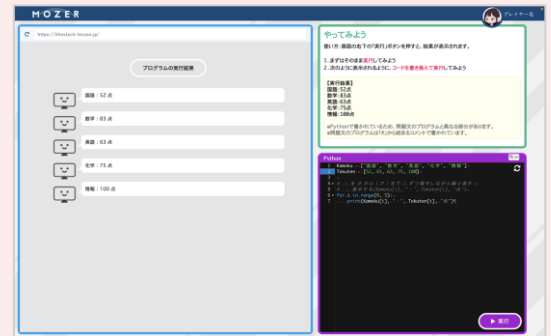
MOZER

プレイヤー名

https://lifeistech-lesson.jp/

プログラムの実行結果

国語：52点

数学：83点

英語：63点

化学：75点

情報：100点

やってみよう

使い方: 画面の右下の「実行」ボタンを押すと、結果が表示されます。

1. まずはそのまま実行してみよう
2. 次のように表示されるように、コードを書き換えて実行してみよう

【実行結果】
国語:52点
数学:83点
英語:63点
化学:75点
情報:100点

※Pythonで書かれているため、問題文のプログラムと異なる部分があります。
※問題文のプログラムは「#」から始まるコメントで書かれています。

Python

1 Kamoku = ["国語", "数学", "英語", "化学", "情報"]
2 Tokuten = [52, 83, 63, 75, 100]
3
4 # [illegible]
5 # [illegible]
6 for i in range(0, 5):
7     print(Kamoku[i], ":", Tokuten[i], "点")

実行